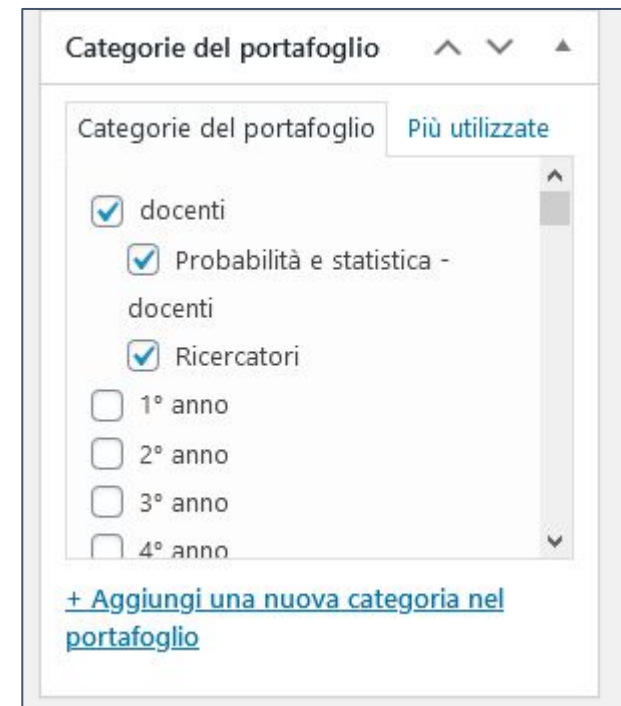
Categorie del portafoglio

Categorie del portafoglio | Più utilizzate

docenti
Probabilità e statistica - docenti
Ricercatori
1° anno
2° anno
3° anno
4° anno

+ Aggiungi una nuova categoria nel portafoglio